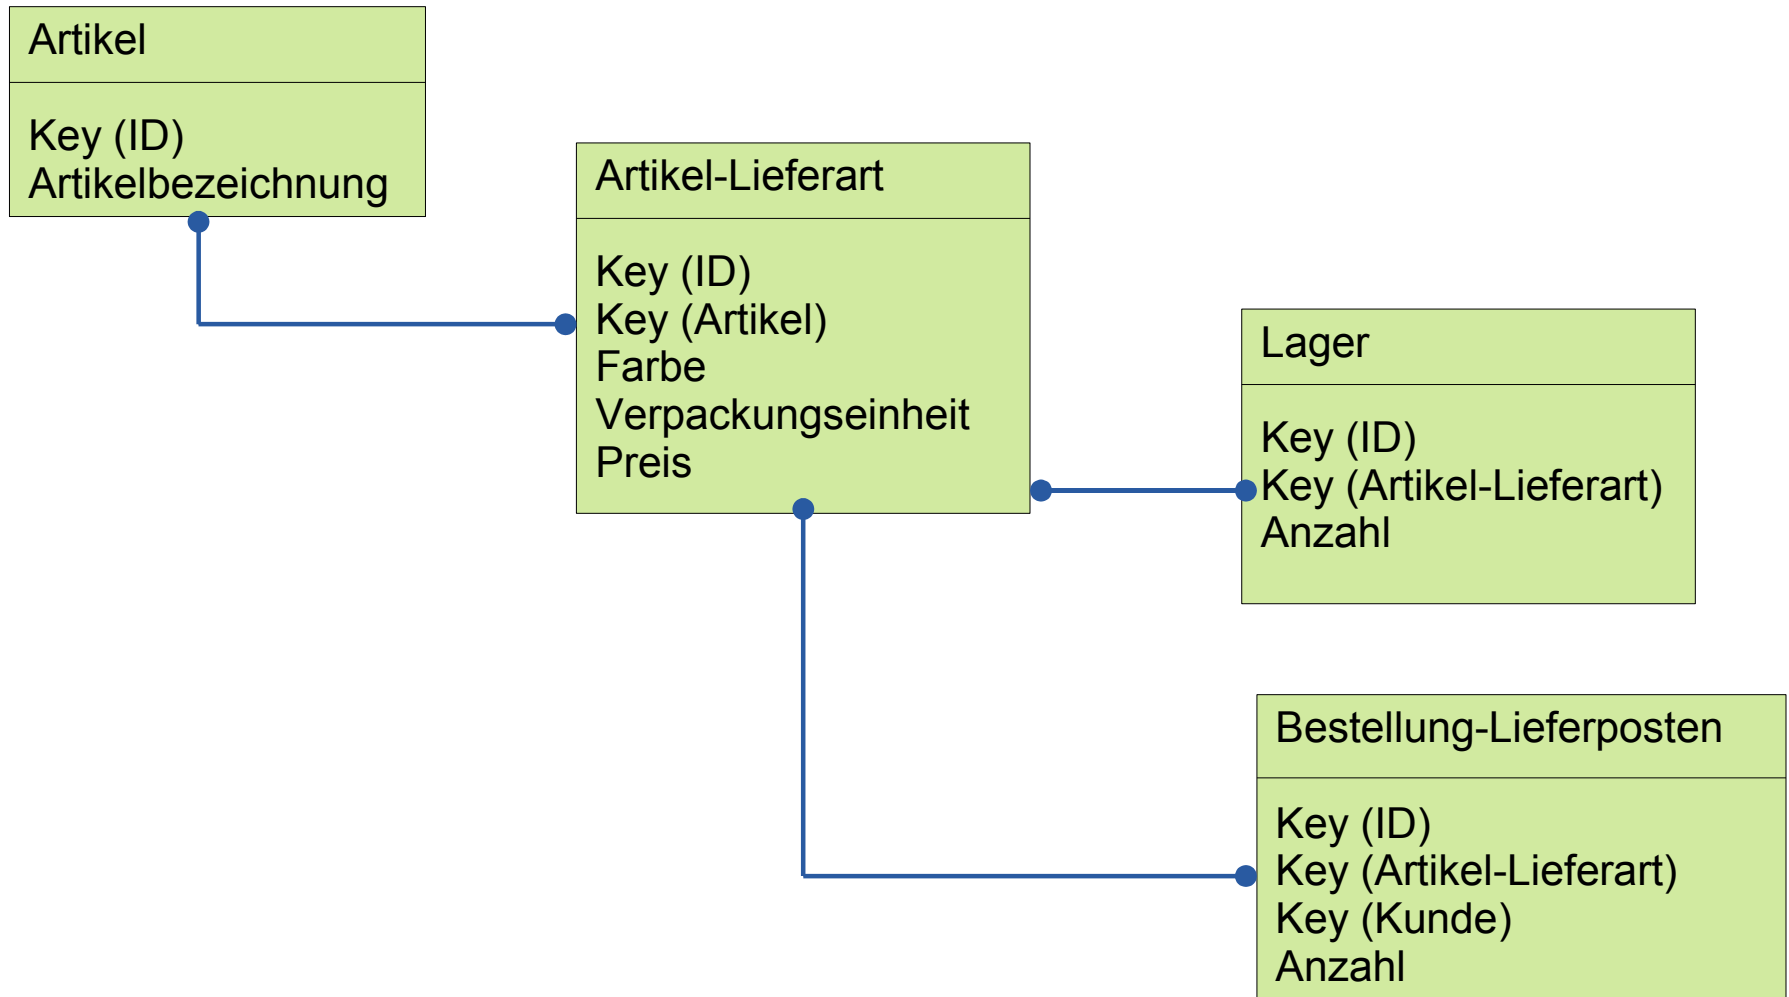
Artikel

Key (ID)
Artikelbezeichnung

Artikel-Lieferart

Key (ID)
Key (Artikel)
Farbe
Verpackungseinheit
Preis

Lager

Key (ID)
Key (Artikel-Lieferart)
Anzahl

Bestellung-Lieferposten

Key (ID)
Key (Artikel-Lieferart)
Key (Kunde)
Anzahl